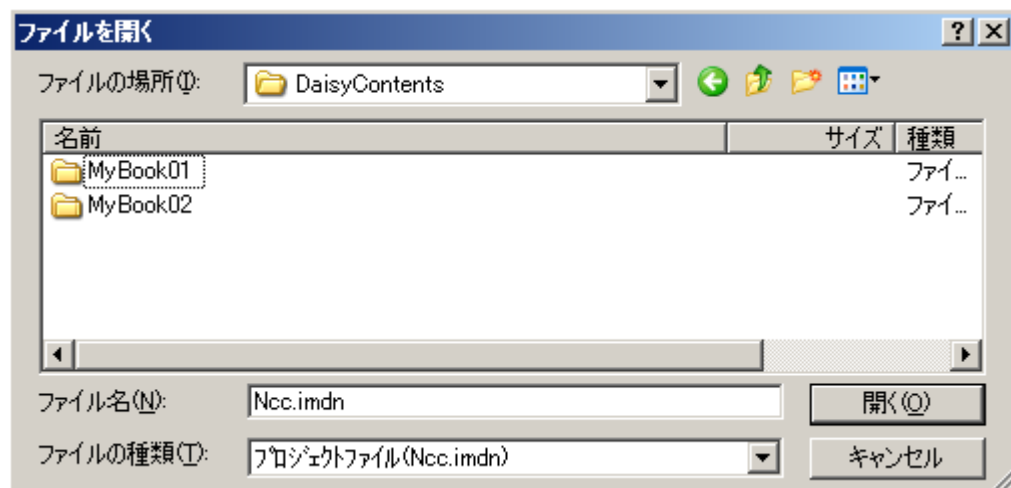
ファイルを開く

?

ファイルの場所(I): DaisyContents

| 名前 | サイズ | 種類 |
|---|---|---|
| MyBook01 | | ファイ... |
| MyBook02 | | ファイ... |

ファイル名(N): Ncc.imdn

開く(O)

ファイルの種類(T): プロジェクトファイル(Ncc.imdn)

キャンセル